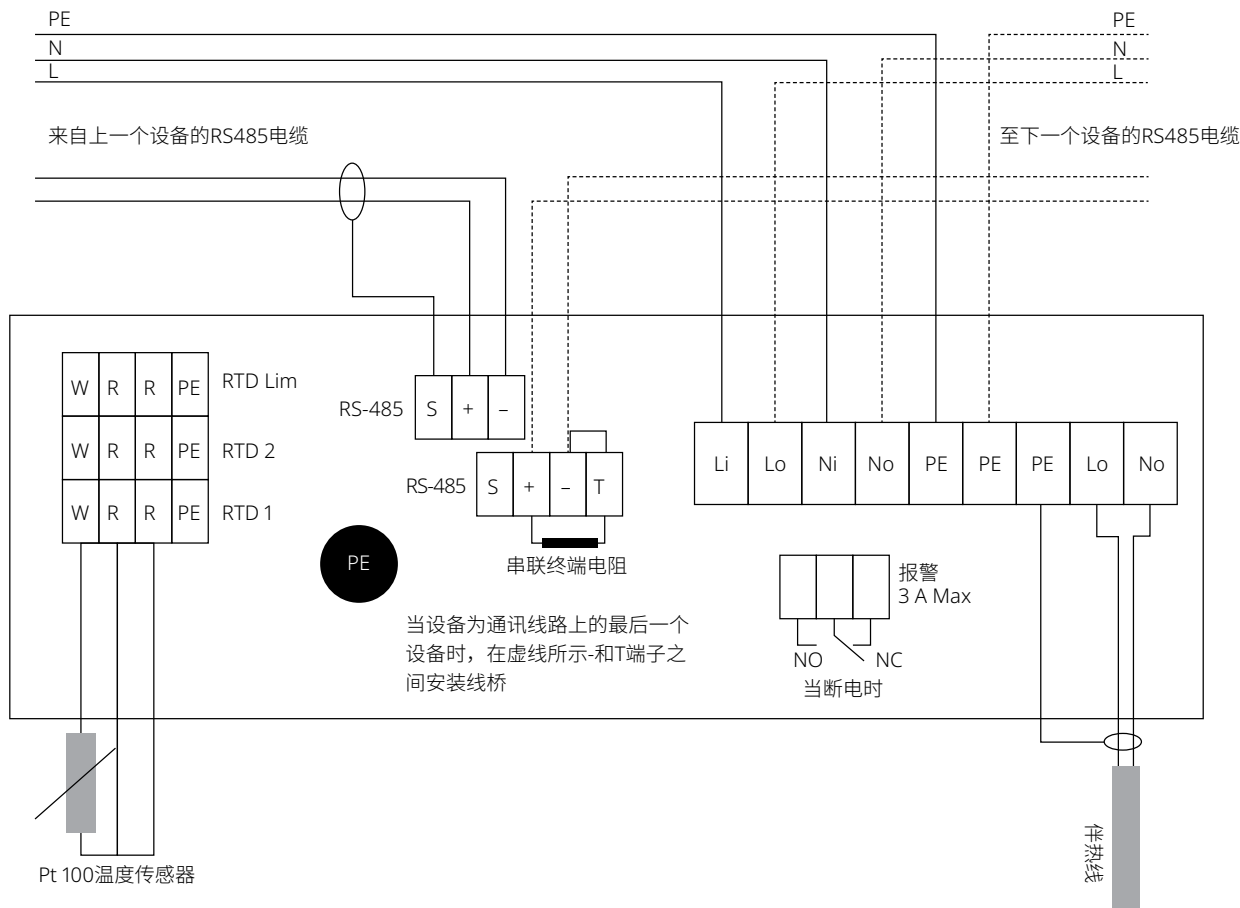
PE
N
L

PE
N
L

来自上一个设备的RS485电缆

至下一个设备的RS485电缆

| W | R | R | PE | RTD Lim |
|---|---|---|---|---|
| W | R | R | PE | RTD 2 |
| W | R | R | PE | RTD 1 |

RS-485 S + –

RS-485 S + – T

串联终端电阻

PE

Li Lo Ni No PE PE PE Lo No

报警
3 A Max

NO NC
当断电时

当设备为通讯线路上的最后一个设备时，在虚线所示-和T端子之间安装线桥

Pt 100温度传感器

伴热线